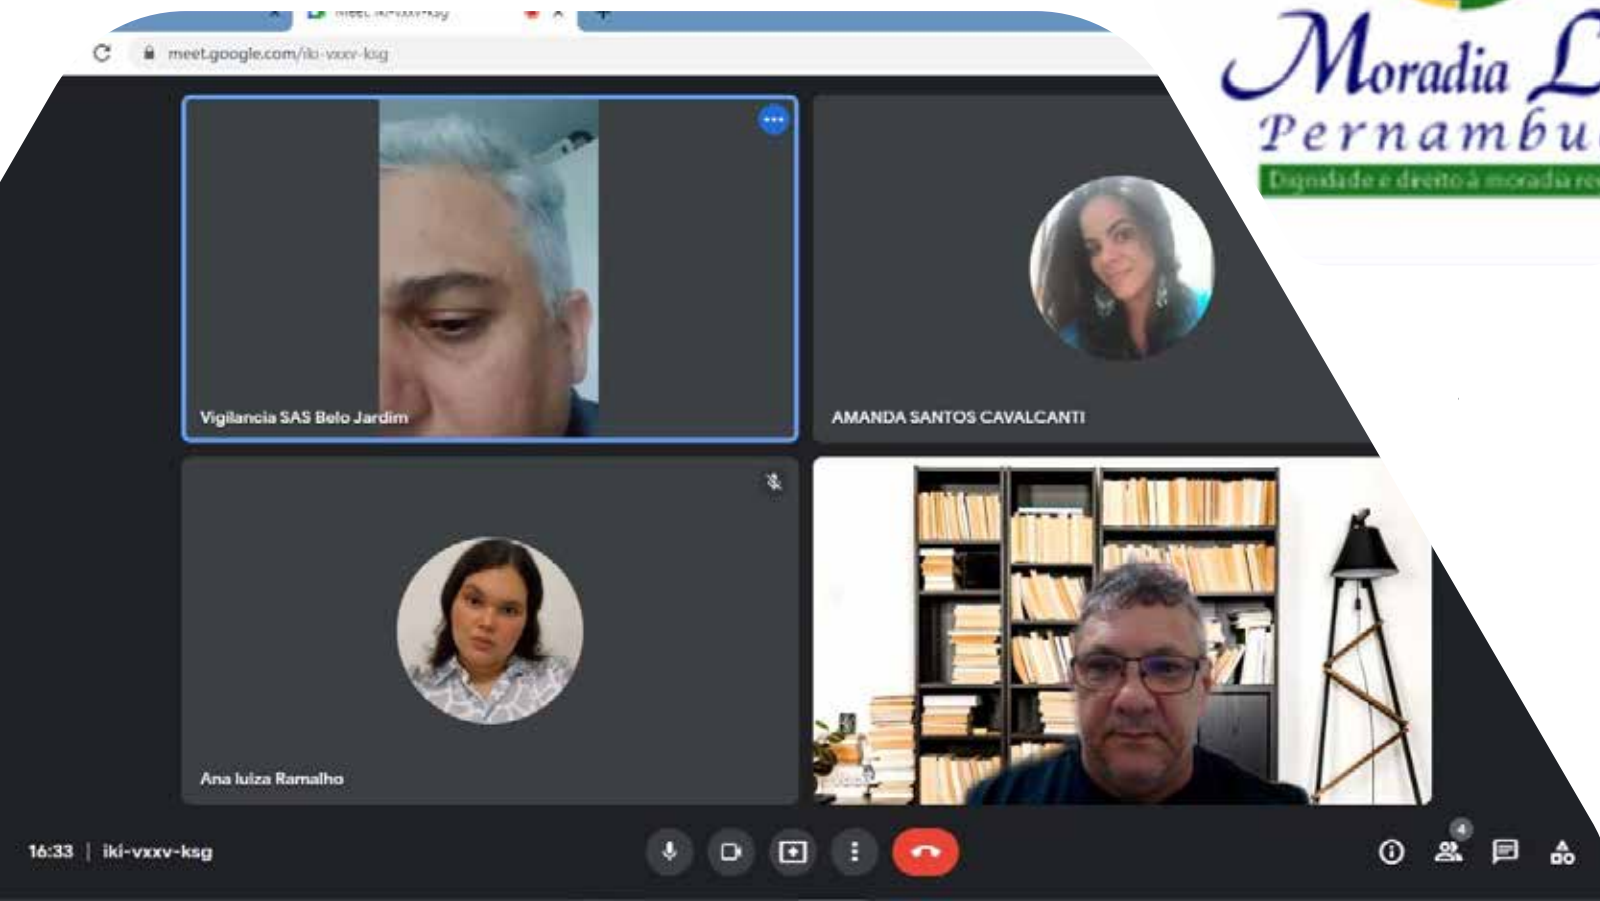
Meet - iki-vxxv-ksg

meet.google.com/iki-vxxv-ksg

Moradia L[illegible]
Pernambu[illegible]
Dignidade e direito à moradia re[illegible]

Vigilancia SAS Belo Jardim

AMANDA SANTOS CAVALCANTI

Ana luiza Ramalho

16:33 | iki-vxxv-ksg

4